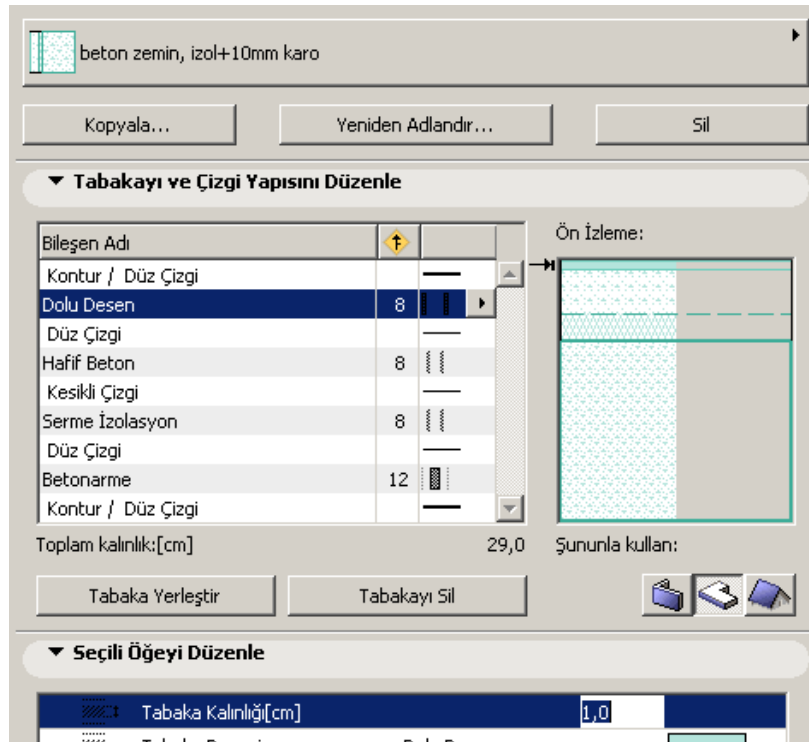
beton zemin, izol+10mm karo

Kopyala...

Yeniden Adlandır...

Sil

Tabakayı ve Çizgi Yapısını Düzenle

| Bileşen Adı | | |
|---|---|---|
| Kontur / Düz Çizgi | | |
| Dolu Desen | 8 | |
| Düz Çizgi | | |
| Hafif Beton | 8 | |
| Kesikli Çizgi | | |
| Serme İzolasyon | 8 | |
| Düz Çizgi | | |
| Betonarme | 12 | |
| Kontur / Düz Çizgi | | |

Ön İzleme:

Toplam kalınlık:[cm] 29,0

Şununla kullan:

Tabaka Yerleştir

Tabakayı Sil

Seçili Öğeyi Düzenle

Tabaka Kalınlığı[cm] 1,0

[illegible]